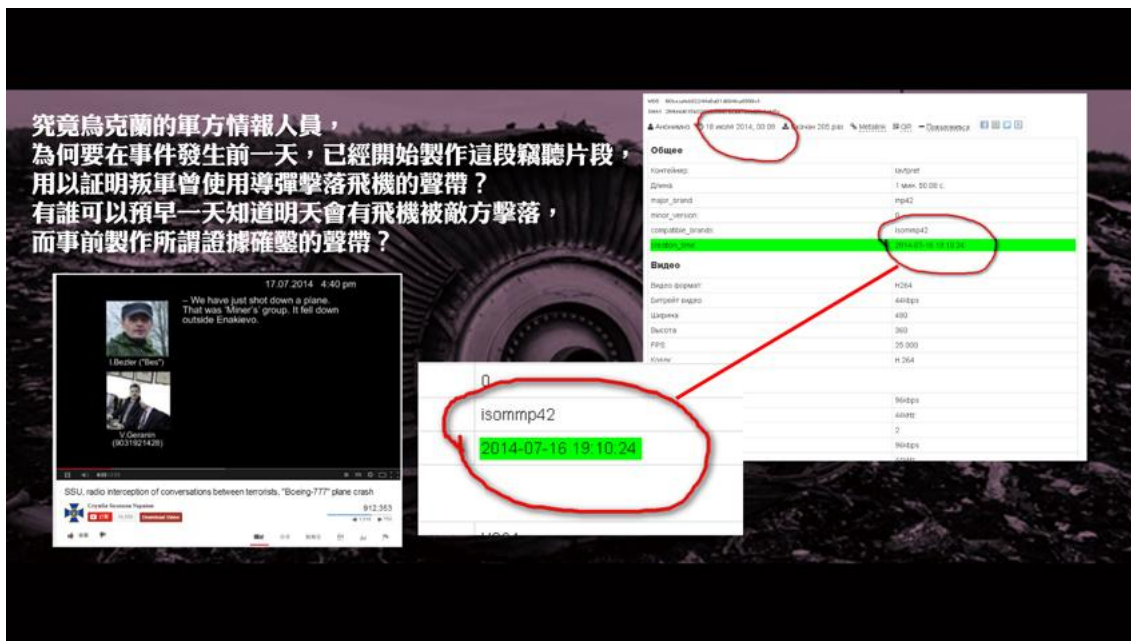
究竟烏克蘭的軍方情報人員，
為何要在事件發生前一天，已經開始製作這段竊聽片段，
用以証明叛軍曾使用導彈擊落飛機的聲帶？
有誰可以預早一天知道明天會有飛機被敵方擊落，
而事前製作所謂證據確鑿的聲帶？

17.07.2014 4:40 pm

– We have just shot down a plane. That was 'Miner's' group. It fell down outside Enakievo.

I.Bezler ("Bes")

V.Geranin (9031921428)

SSU, radio interception of conversations between terrorists. "Boeing-777" plane crash

Служба безпеки України

Download Video

912,353

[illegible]

Анонимно 18 июля 2014, 00:09 Скачан 205 раз MetaInfo QR Пожаловаться

Общее

| | |
|---|---|
| Контейнер | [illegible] |
| Длина | 1 мин. 50.00 с. |
| major_brand | mp42 |
| minor_version | 0 |
| compatible_brands | isommp42 |
| creation_time | 2014-07-16 19:10:24 |

Видео

| | |
|---|---|
| Видео формат | H264 |
| Битрейт видео | 44kbps |
| Ширина | 480 |
| Высота | 360 |
| FPS | 25.000 |
| Кодек | H.264 |
| | 96kbps |
| | 44kHz |
| | 2 |
| | 96kbps |

0

isommp42

2014-07-16 19:10:24